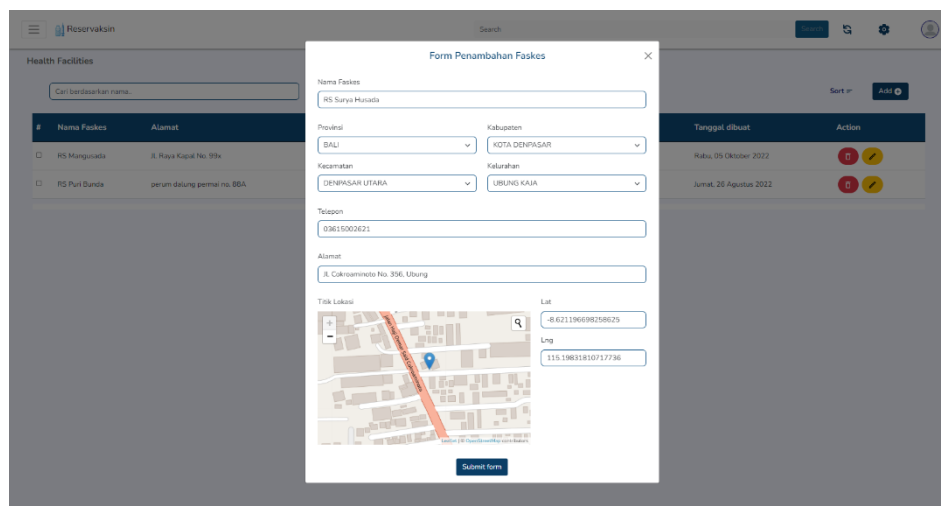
Reservaksin

Search

Search

Health Facilities

Cari berdasarkan nama..

Sort

Add

| # | Nama Faskes | Alamat | Tanggal dibuat | Action |
|---|---|---|---|---|
| | RS Mangusada | Jl. Raya Kapal No. 99x | Rabu, 05 Oktober 2022 | |
| | RS Puri Bunda | perum dalung permai no. 88A | Jumat, 26 Agustus 2022 | |

Form Penambahan Faskes

Nama Faskes

RS Surya Husada

Provinsi

BALI

Kabupaten

KOTA DENPASAR

Kecamatan

DENPASAR UTARA

Kelurahan

UBUNG KAJA

Telepon

03615002621

Alamat

Jl. Cokroaminoto No. 356, Ubung

Titik Lokasi

+

−

Jalan Cokroaminoto

Leaflet | © OpenStreetMap contributors

Lat

-8.621196698258625

Lng

115.19831810717736

Submit form